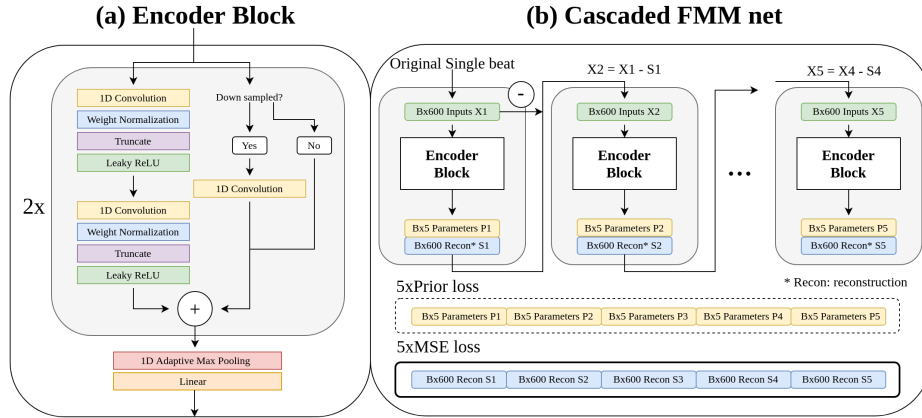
(a) Encoder Block

2x

1D Convolution
Weight Normalization
Truncate
Leaky ReLU
1D Convolution
Weight Normalization
Truncate
Leaky ReLU

Down sampled?
Yes
No
1D Convolution

+

1D Adaptive Max Pooling
Linear

(b) Cascaded FMM net

Original Single beat
-
X2 = X1 - S1
X5 = X4 - S4

Bx600 Inputs X1
Encoder Block
Bx5 Parameters P1
Bx600 Recon* S1

Bx600 Inputs X2
Encoder Block
Bx5 Parameters P2
Bx600 Recon* S2

• • •

Bx600 Inputs X5
Encoder Block
Bx5 Parameters P5
Bx600 Recon* S5

* Recon: reconstruction

5xPrior loss

| Bx5 Parameters P1 | Bx5 Parameters P2 | Bx5 Parameters P3 | Bx5 Parameters P4 | Bx5 Parameters P5 |

5xMSE loss

| Bx600 Recon S1 | Bx600 Recon S2 | Bx600 Recon S3 | Bx600 Recon S4 | Bx600 Recon S5 |